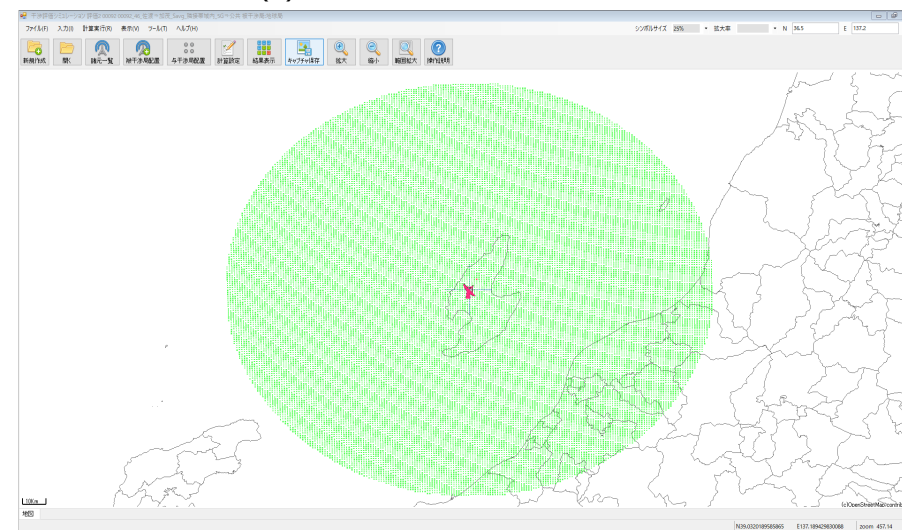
ファイル(F) 入力(I) 計算実行(R) 表示(V) ツール(T) ヘルプ(H)

シンボルサイズ 25% 拡大率 N 36.5 E 137.2

新規作成 開く 諸元一覧 被干渉局配置 与干渉局配置 計算設定 結果表示 キャプチャ保存 拡大 縮小 範囲拡大 操作説明

100km

(c)OpenStreetMap contrib

地図

N39.0320189585865 E137.189429830088 zoom 457.14